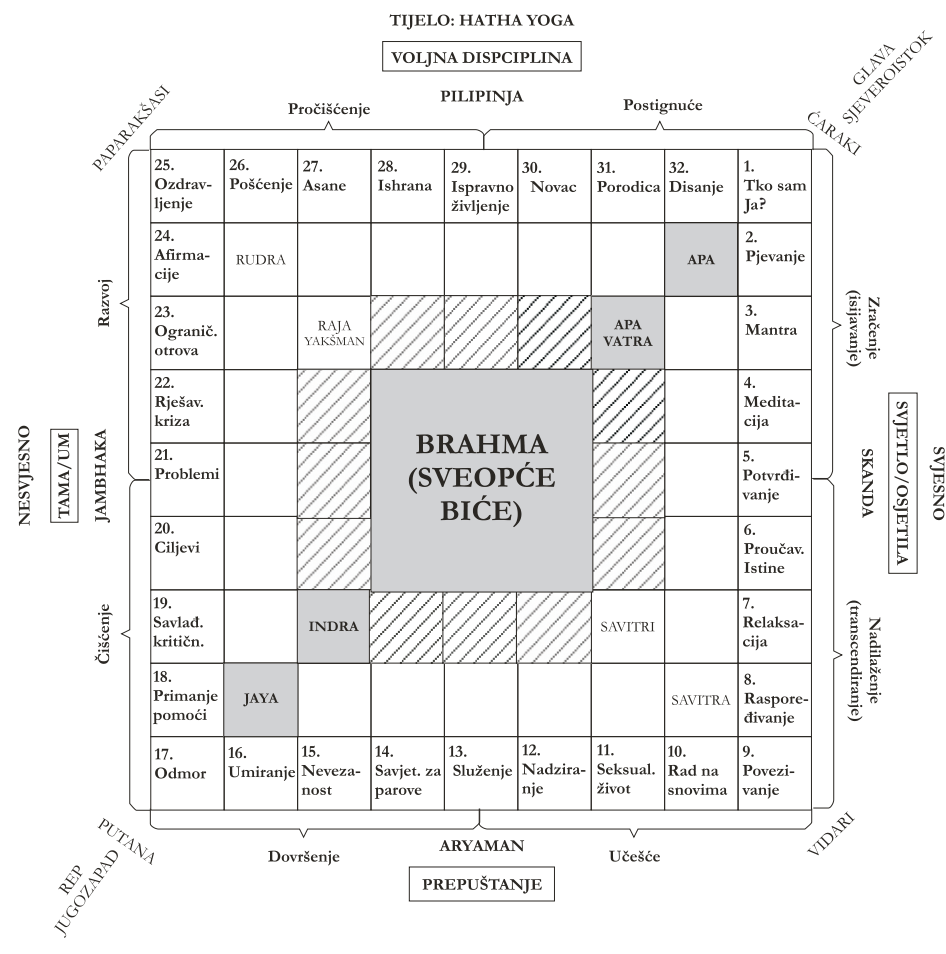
TIJELO: HATHA YOGA

VOLJNA DISPCIPLINA

PILIPINJA

PAPARAKŠASI

GLAVA SJEVEROISTOK

ČARAKI

Pročišćenje

Postignuće

| 25. Ozdravljenje | 26. Pošćenje | 27. Asane | 28. Ishrana | 29. Ispravno življenje | 30. Novac | 31. Porodica | 32. Disanje | 1. Tko sam Ja? |
|---|---|---|---|---|---|---|---|---|
| 24. Afirmacije | RUDRA | | | | | | APA | 2. Pjevanje |
| 23. Ogranič. otrova | | RAJA YAKŠMAN | | | | APA VATRA | | 3. Mantra |
| 22. Rješav. kriza | | | BRAHMA (SVEOPĆE BIĆE) | | | | | 4. Meditacija |
| 21. Problemi | | | | | | | | 5. Potvrđivanje |
| 20. Ciljevi | | | | | | | | 6. Proučav. Istine |
| 19. Savlađ. kritičn. | | INDRA | | | | SAVITRI | | 7. Relaksacija |
| 18. Primanje pomoći | JAYA | | | | | | SAVITRA | 8. Raspoređivanje |
| 17. Odmor | 16. Umiranje | 15. Nevezanost | 14. Savjet. za parove | 13. Služenje | 12. Nadziranje | 11. Seksual. život | 10. Rad na snovima | 9. Povezivanje |

Razvoj

Čišćenje

JAMBHAKA

NESVJESNO

TAMA/UM

Zračenje (isijavanje)

Nadilaženje (transcendiranje)

SKANDA

SVJETLO/OSJETILA

SVJESNO

PUTANA

REP JUGOZAPAD

Dovršenje

ARYAMAN

Učešće

VIDARI

PREPUŠTANJE